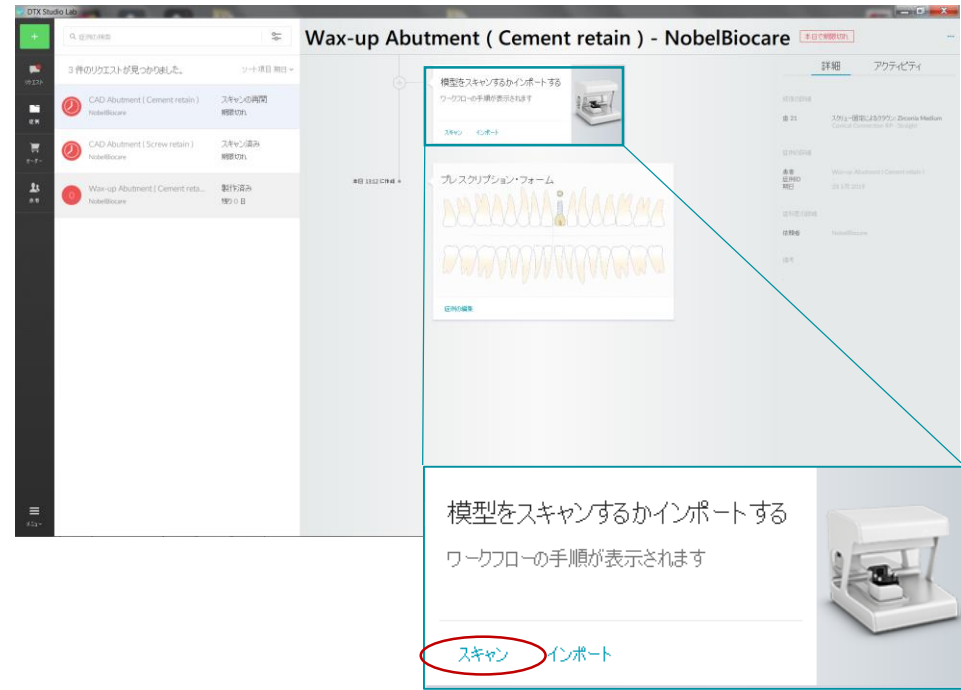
DTX Studio Lab

+

Q 症例の検索

3 件のリクエストが見つかりました。

ソート項目 期日

リクエスト

症例

オーダー

患者

メニュー

CAD Abutment ( Cement retain )
NobelBiocare
スキャンの再開
期限切れ

CAD Abutment ( Screw retain )
NobelBiocare
スキャン済み
期限切れ

Wax-up Abutment ( Cement reta...
NobelBiocare
製作済み
残り 0 日

Wax-up Abutment ( Cement retain ) - NobelBiocare

本日で期限切れ

詳細 アクティビティ

模型をスキャンするかインポートする
ワークフローの手順が表示されます
スキャン インポート

本日 13:12 に作成

プレスクリプション・フォーム

症例の編集

歯 21

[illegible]

患者
症例ID
期日

Wax-up Abutment ( Cement retain )

依頼者

NobelBiocare

備考

模型をスキャンするかインポートする
ワークフローの手順が表示されます
スキャン インポート